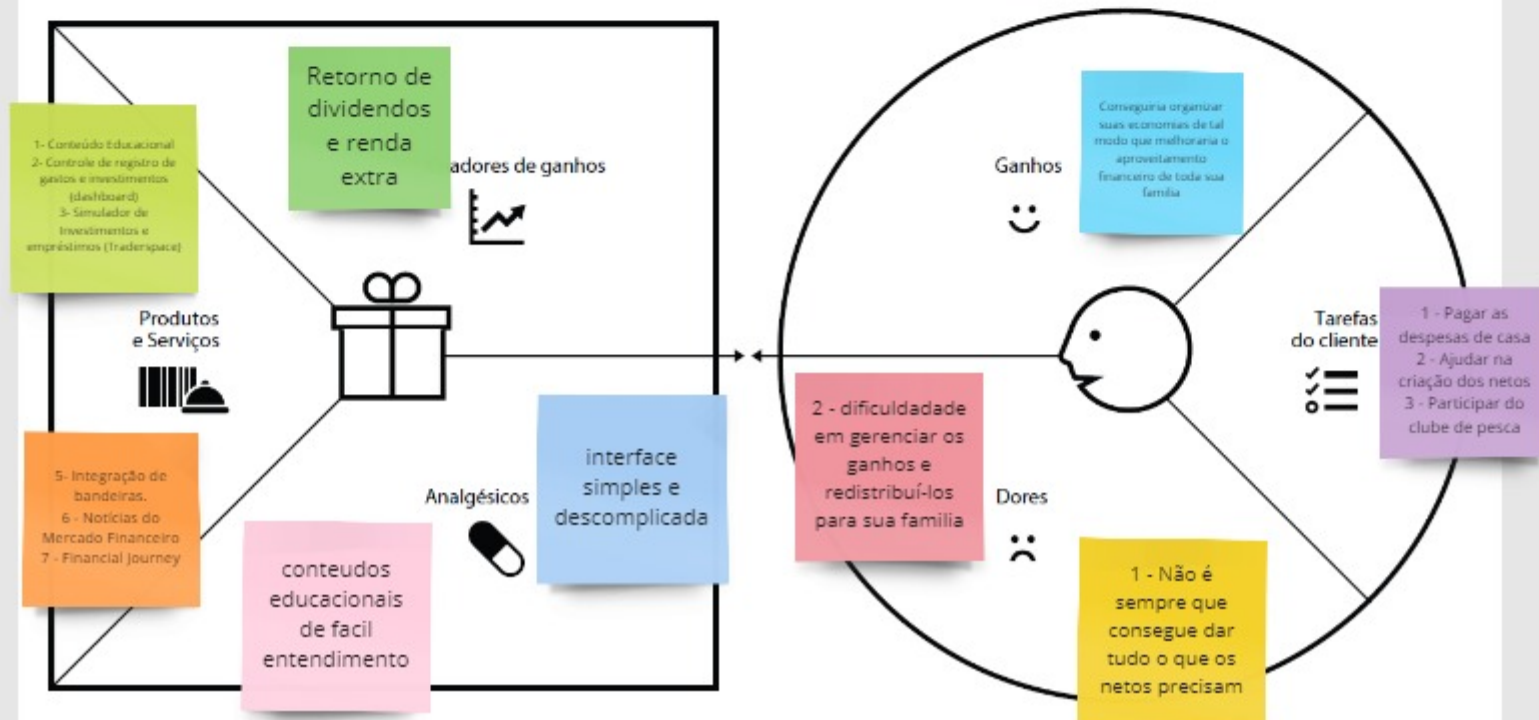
Retorno de dividendos e renda extra

adores de ganhos

1- Conteúdo Educacional
2- Controle de registro de gastos e investimentos (dashboard)
3- Simulador de Investimentos e empréstimos (Traderspace)

Produtos e Serviços

5- Integração de bandeiras.
6 - Notícias do Mercado Financeiro
7 - Financial Journey

conteudos educacionais de facil entendimento

Analgésicos

interface simples e descomplicada

Ganhos

Conseguiria organizar suas economias de tal modo que melhoraria o aproveitamento financeiro de toda sua família

Tarefas do cliente

1 - Pagar as despesas de casa
2 - Ajudar na criação dos netos
3 - Participar do clube de pesca

2 - dificuldade em gerenciar os ganhos e redistribuí-los para sua familia

Dores

1 - Não é sempre que consegue dar tudo o que os netos precisam